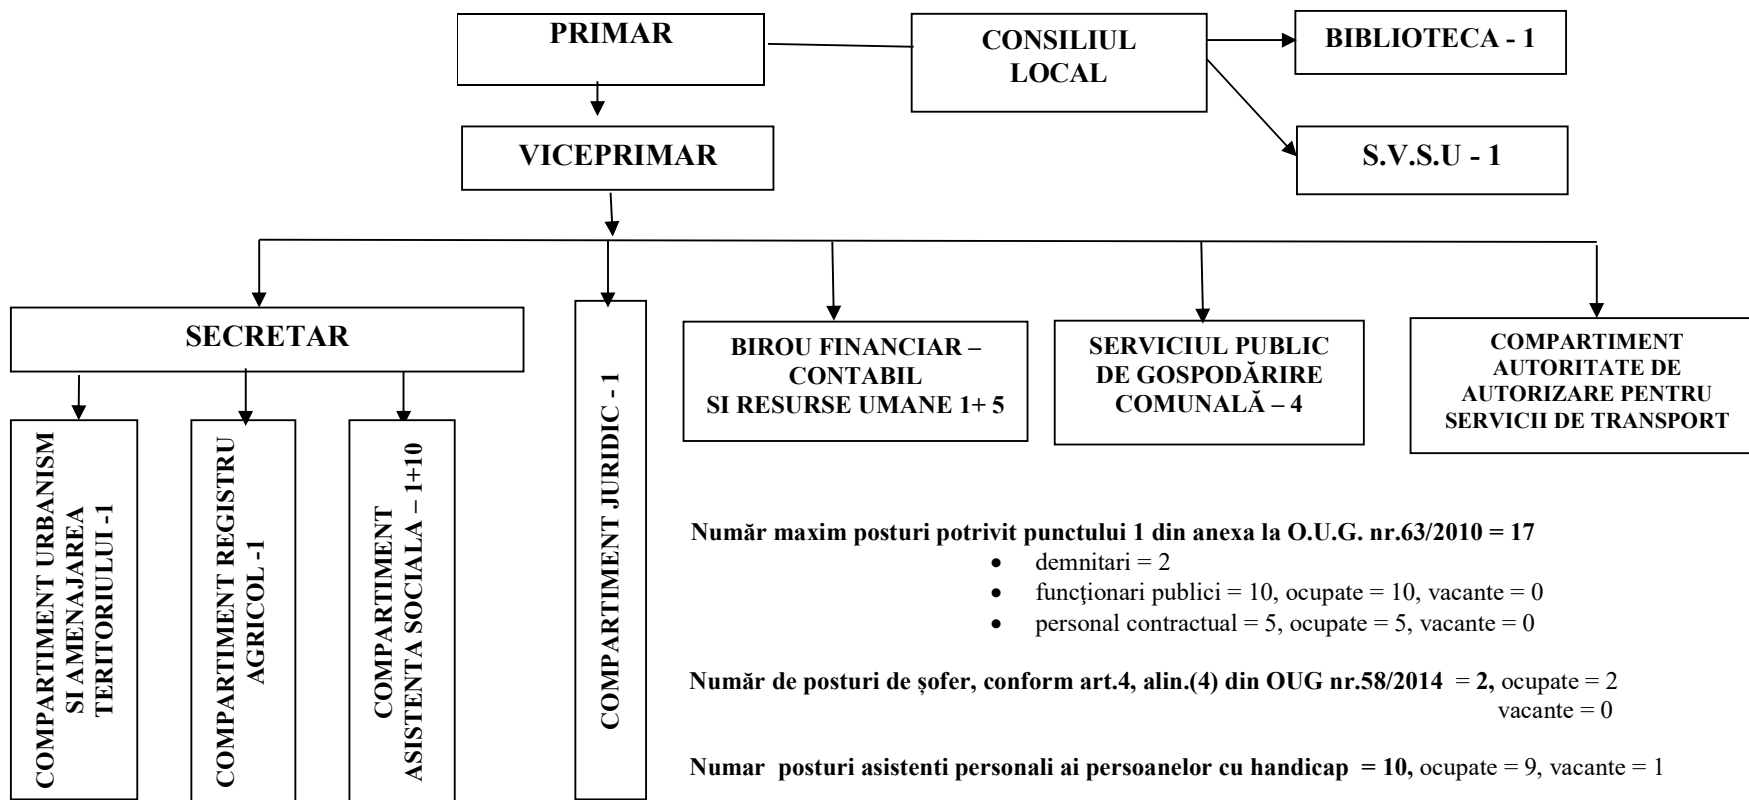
PRIMAR

CONSILIUL LOCAL

BIBLIOTECA - 1

VICEPRIMAR

S.V.S.U - 1

SECRETAR

COMPARTIMENT URBANISM SI AMENAJAREA TERITORIULUI -1

COMPARTIMENT REGISTRU AGRICOL -1

COMPARTIMENT ASISTENTA SOCIALA – 1+10

COMPARTIMENT JURIDIC - 1

BIROU FINANCIAR – CONTABIL SI RESURSE UMANE 1+ 5

SERVICIUL PUBLIC DE GOSPODĂRIRE COMUNALĂ – 4

COMPARTIMENT AUTORITATE DE AUTORIZARE PENTRU SERVICII DE TRANSPORT

Număr maxim posturi potrivit punctului 1 din anexa la O.U.G. nr.63/2010 = 17
- demnitari = 2
- funcţionari publici = 10, ocupate = 10, vacante = 0
- personal contractual = 5, ocupate = 5, vacante = 0

Număr de posturi de şofer, conform art.4, alin.(4) din OUG nr.58/2014 = 2, ocupate = 2 vacante = 0

Numar posturi asistenti personali ai persoanelor cu handicap = 10, ocupate = 9, vacante = 1